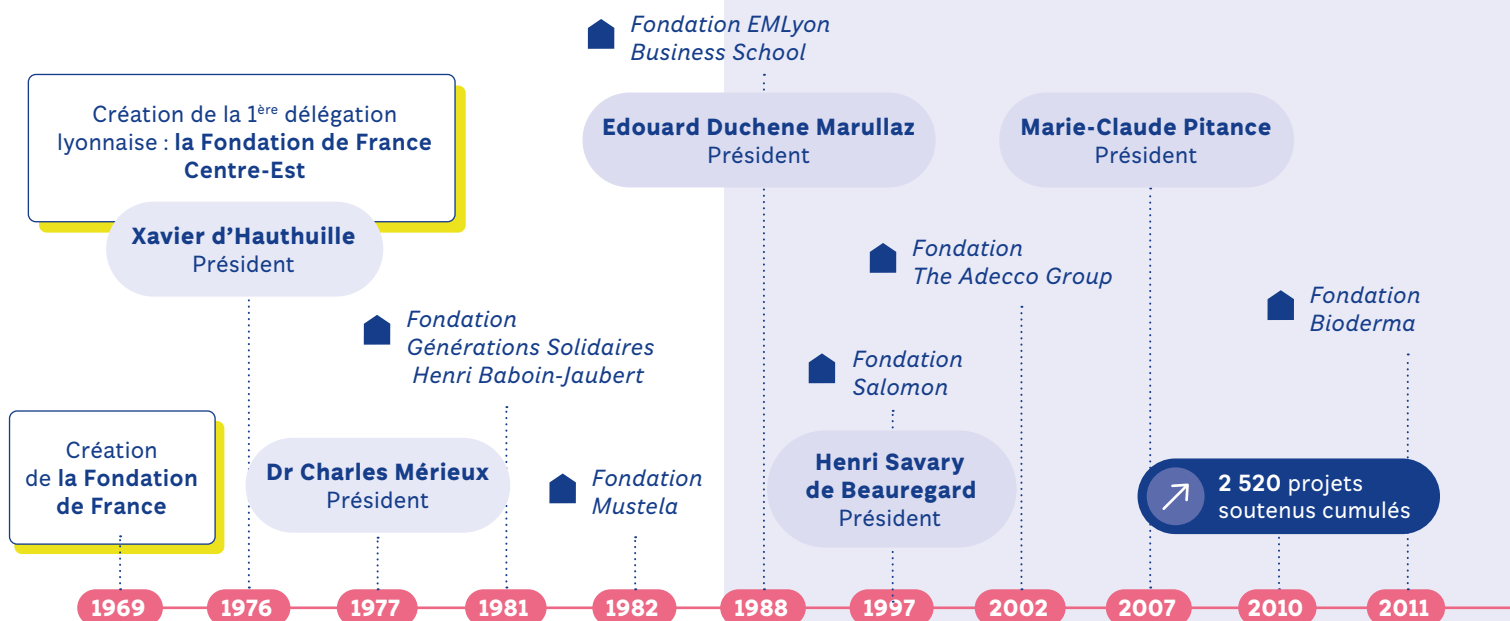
Création de la 1$^{\text{ère}}$ délégation lyonnaise : **la Fondation de France Centre-Est**

**Xavier d'Hauthuille**
Président

Création de **la Fondation de France**

**Dr Charles Mérieux**
Président

Fondation
Générations Solidaires
Henri Baboin-Jaubert

Fondation
Mustela

Fondation EMLyon
Business School

**Edouard Duchene Marullaz**
Président

Fondation
Salomon

**Henri Savary de Beauregard**
Président

Fondation
The Adecco Group

**Marie-Claude Pitance**
Président

**2 520** projets soutenus cumulés

Fondation
Bioderma

1969 1976 1977 1981 1982 1988 1997 2002 2007 2010 2011